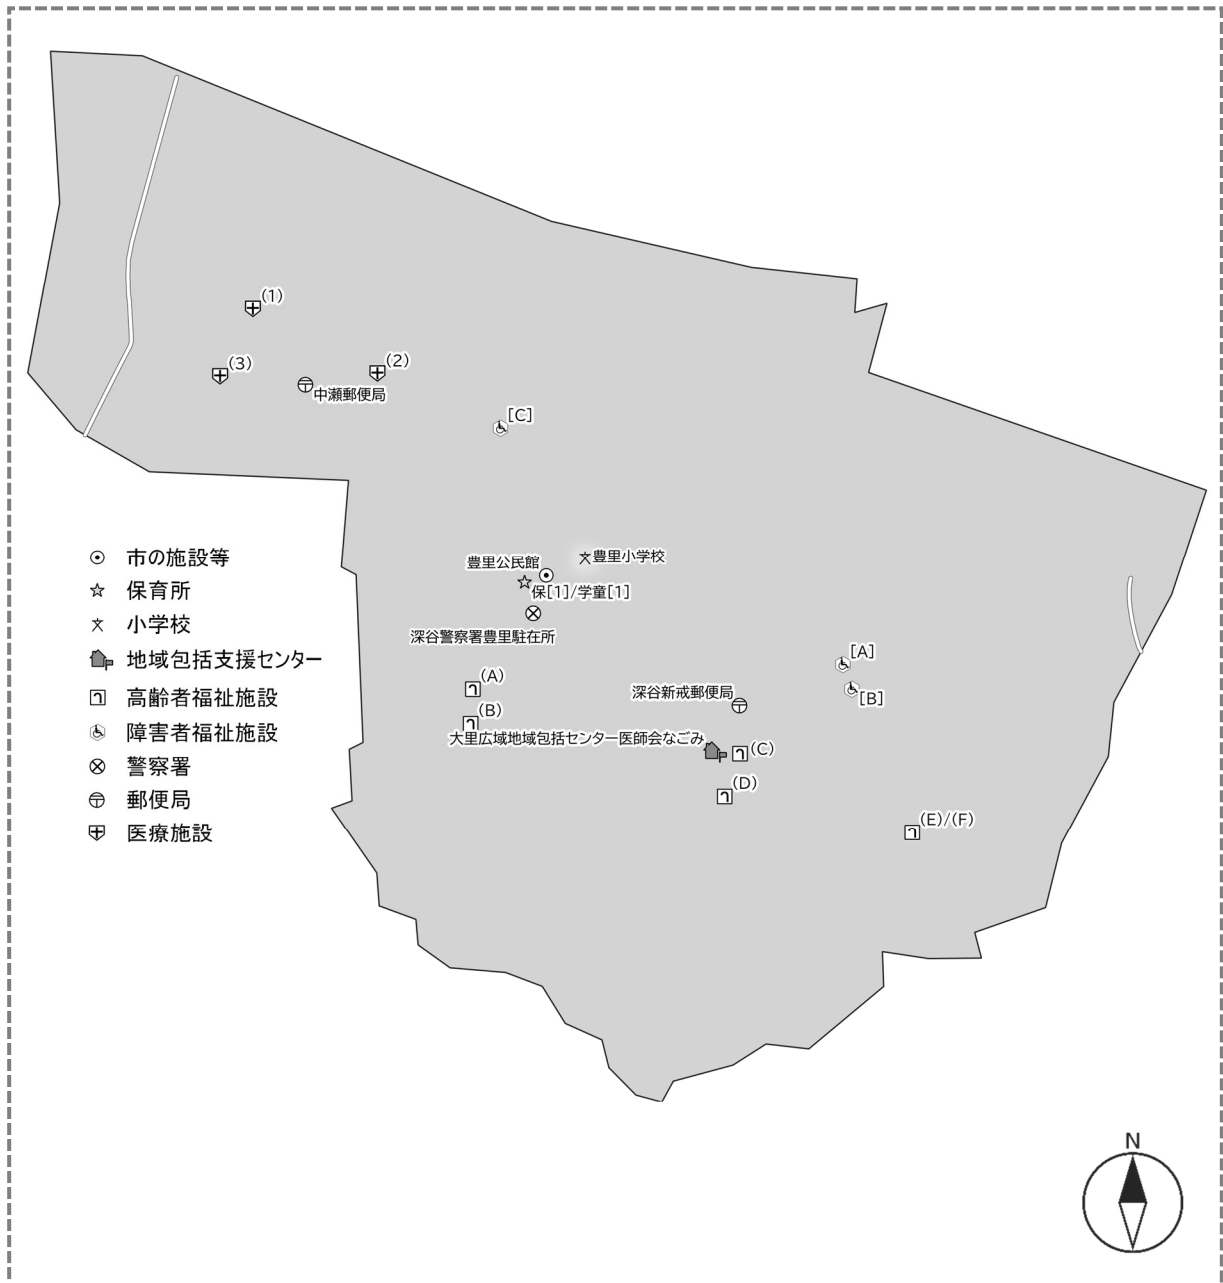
(1)
(3)
(2)
中瀬郵便局
[C]

市の施設等
保育所
小学校
地域包括支援センター
高齢者福祉施設
障害者福祉施設
警察署
郵便局
医療施設

豊里公民館
豊里小学校
保[1]/学童[1]
深谷警察署豊里駐在所
[A]
[B]
(A)
(B)
深谷新戒郵便局
大里広域地域包括センター医師会なごみ
(C)
(D)
(E)/(F)

N